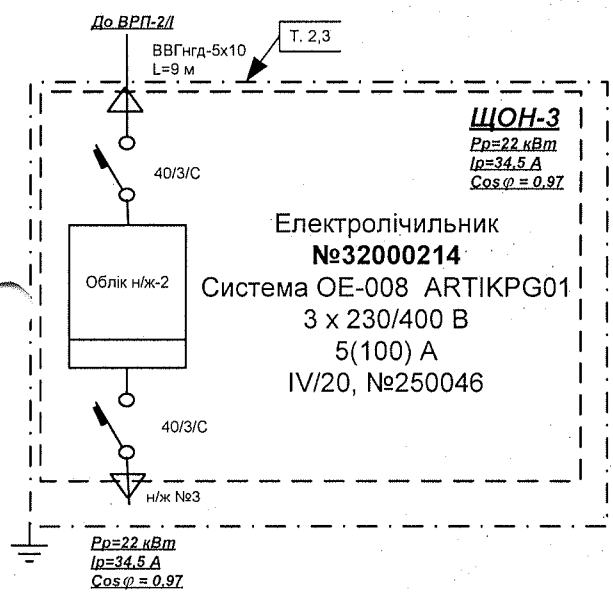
До ВРП-2/I
ВВГнгд-5х10
L=9 м
Т. 2,3

ЩОН-3
Рр=22 кВт
Ір=34,5 А
Cos $\varphi$ = 0,97

40/3/С

Облік н/ж-2

Електролічильник
№32000214
Система ОЕ-008 ARTIKPG01
3 х 230/400 В
5(100) А
IV/20, №250046

40/3/С

н/ж №3

Рр=22 кВт
Ір=34,5 А
Cos $\varphi$ = 0,97